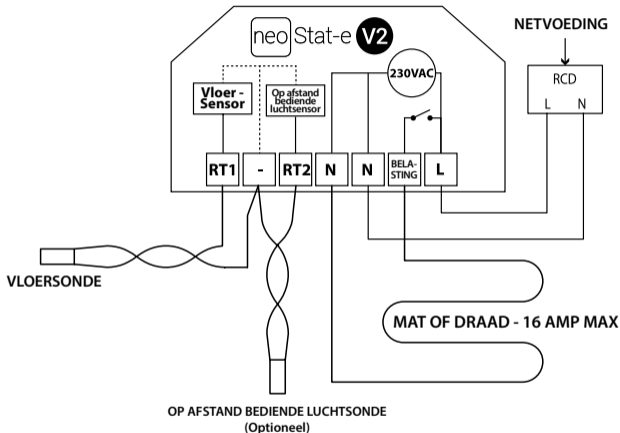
neo Stat-e V2

NETVOEDING

RCD

L N

230VAC

Vloer - Sensor

Op afstand bediende luchtsensor

RT1 - RT2 N N BELA-STING L

VLOERSONDE

MAT OF DRAAD - 16 AMP MAX

OP AFSTAND BEDIENDE LUCHTSONDE
(Optioneel)